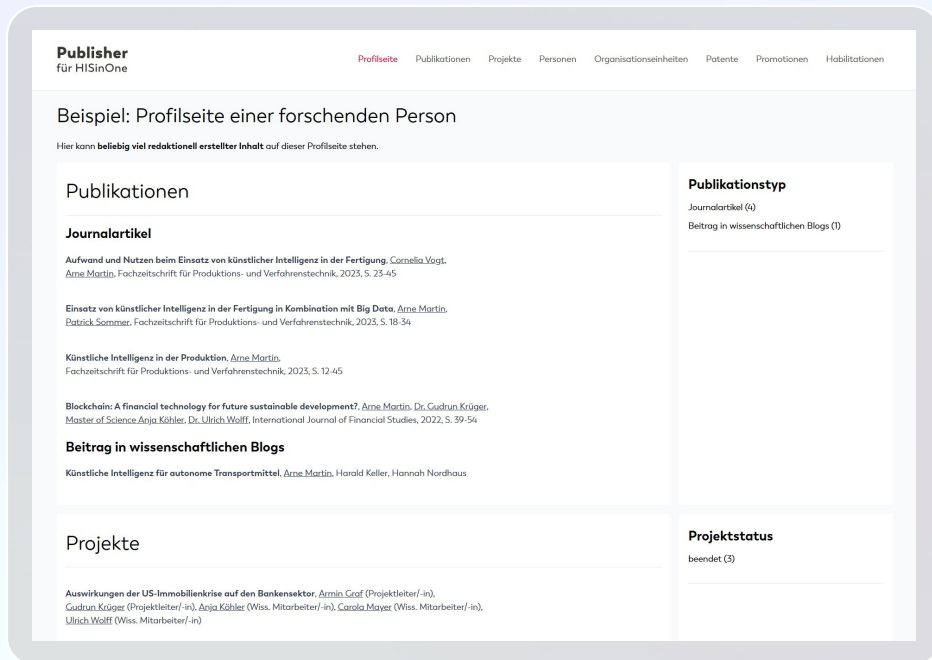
Publisher
für HISinOne

Profilseite Publikationen Projekte Personen Organisationseinheiten Patente Promotionen Habilitationen

Beispiel: Profilseite einer forschenden Person

Hier kann **beliebig viel redaktionell erstellter Inhalt** auf dieser Profilseite stehen.

Publikationen

Journalartikel

**Aufwand und Nutzen beim Einsatz von künstlicher Intelligenz in der Fertigung**, Cornelia Vogt, Arne Martin, Fachzeitschrift für Produktions- und Verfahrenstechnik, 2023, S. 23-45

**Einsatz von künstlicher Intelligenz in der Fertigung in Kombination mit Big Data**, Arne Martin, Patrick Sommer, Fachzeitschrift für Produktions- und Verfahrenstechnik, 2023, S. 18-34

**Künstliche Intelligenz in der Produktion**, Arne Martin, Fachzeitschrift für Produktions- und Verfahrenstechnik, 2023, S. 12-45

**Blockchain: A financial technology for future sustainable development?**, Arne Martin, Dr. Gudrun Krüger, Master of Science Anja Köhler, Dr. Ulrich Wolff, International Journal of Financial Studies, 2022, S. 39-54

Beitrag in wissenschaftlichen Blogs

**Künstliche Intelligenz für autonome Transportmittel**, Arne Martin, Harald Keller, Hannah Nordhaus

Publikationstyp

Journalartikel (4)
Beitrag in wissenschaftlichen Blogs (1)

Projekte

**Auswirkungen der US-Immobilienkrise auf den Bankensektor**, Armin Graf (Projektleiter/-in), Gudrun Krüger (Projektleiter/-in), Anja Köhler (Wiss. Mitarbeiter/-in), Carola Mayer (Wiss. Mitarbeiter/-in), Ulrich Wolff (Wiss. Mitarbeiter/-in)

Projektstatus

beendet (3)